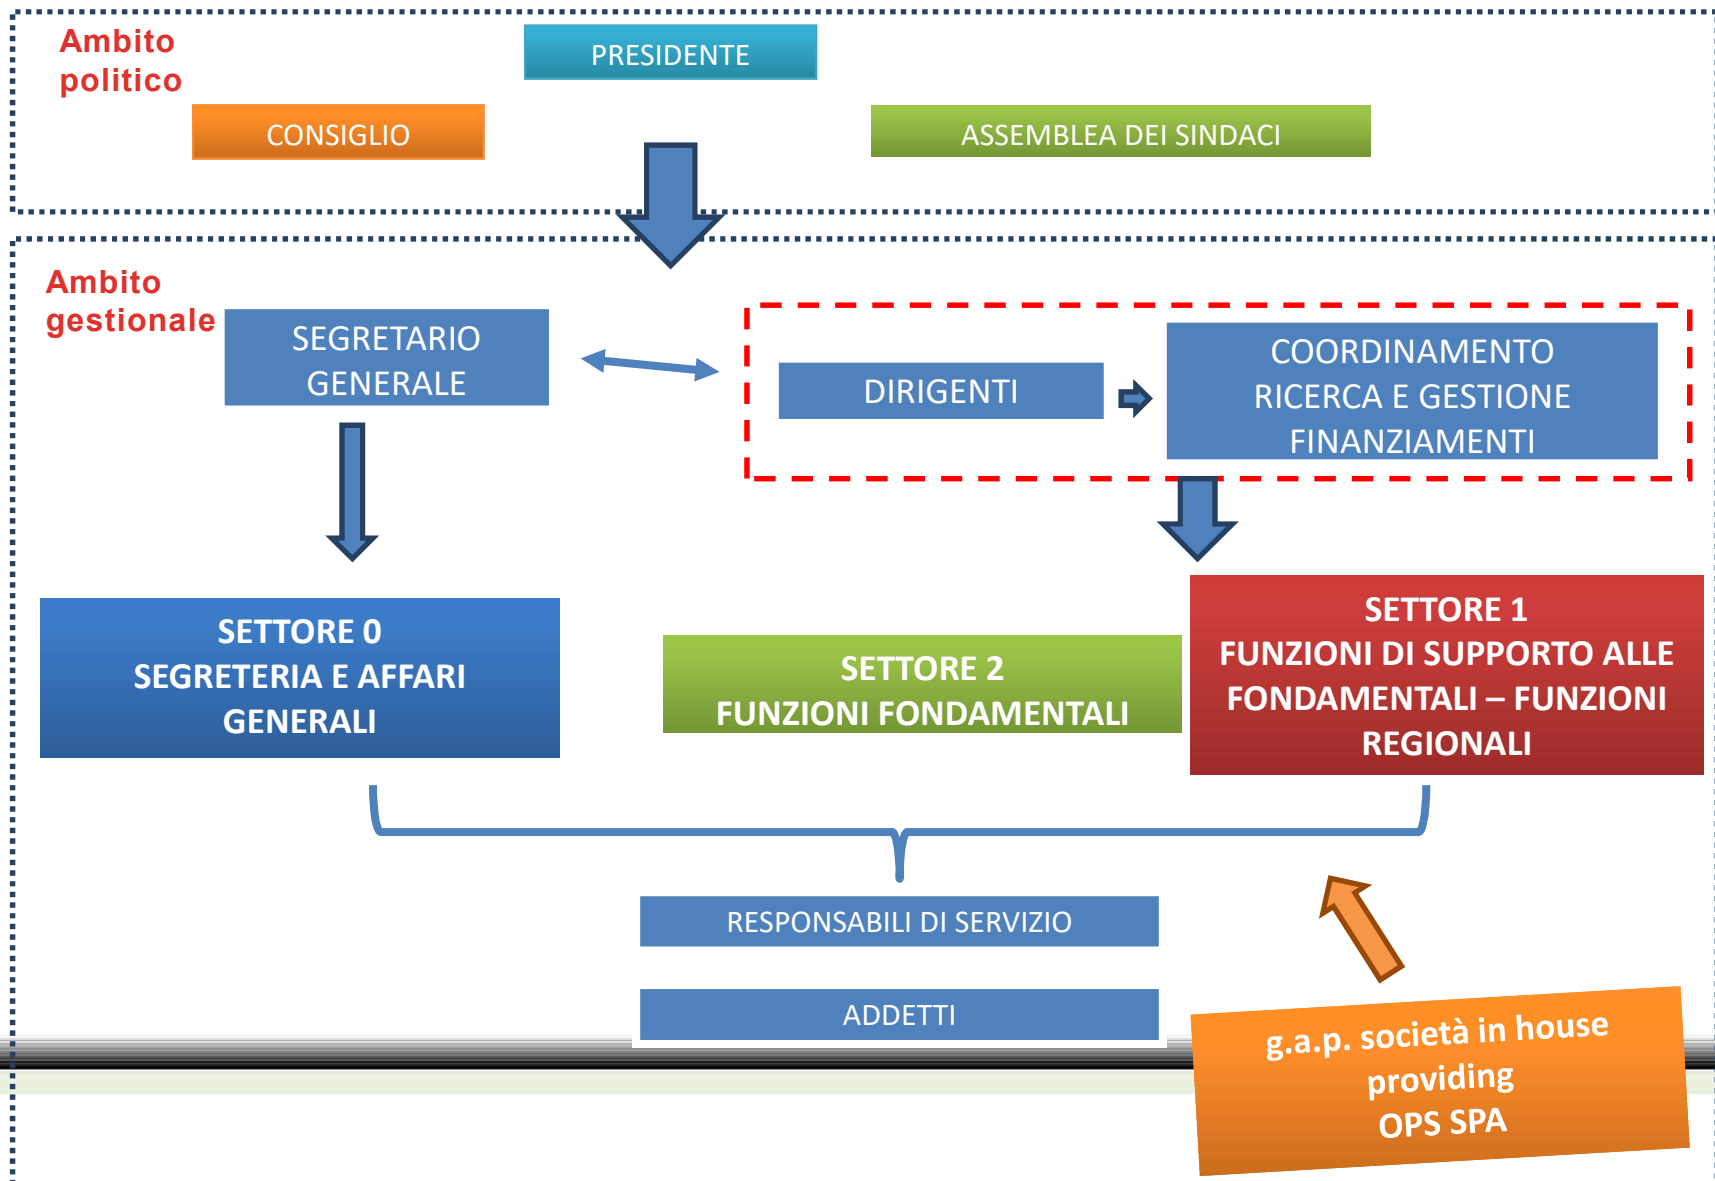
Ambito politico

PRESIDENTE

CONSIGLIO

ASSEMBLEA DEI SINDACI

Ambito gestionale

SEGRETARIO GENERALE

DIRIGENTI

COORDINAMENTO RICERCA E GESTIONE FINANZIAMENTI

SETTORE 0
SEGRETERIA E AFFARI GENERALI

SETTORE 2
FUNZIONI FONDAMENTALI

SETTORE 1
FUNZIONI DI SUPPORTO ALLE FONDAMENTALI – FUNZIONI REGIONALI

RESPONSABILI DI SERVIZIO

ADDETTI

g.a.p. società in house providing
OPS SPA